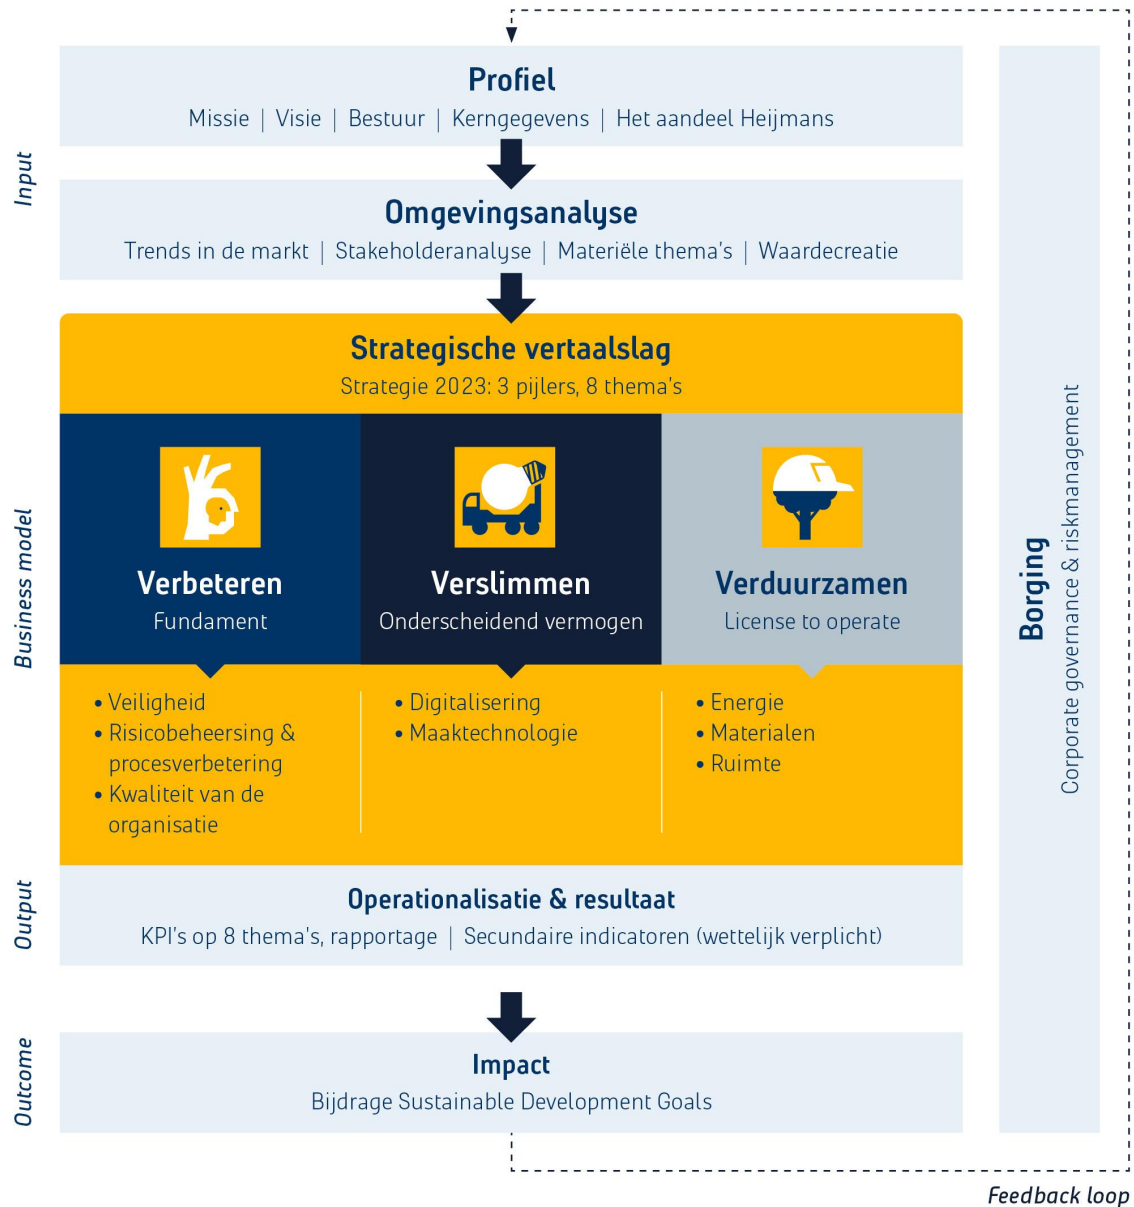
Input

Profiel
Missie | Visie | Bestuur | Kerngegevens | Het aandeel Heijmans

Omgevingsanalyse
Trends in de markt | Stakeholderanalyse | Materiële thema's | Waardecreatie

Business model

Strategische vertaalslag
Strategie 2023: 3 pijlers, 8 thema's

Verbeteren
Fundament

Verslimmen
Onderscheidend vermogen

Verduurzamen
License to operate

• Veiligheid
• Risicobeheersing & procesverbetering
• Kwaliteit van de organisatie

• Digitalisering
• Maaktechnologie

• Energie
• Materialen
• Ruimte

Output

Operationalisatie & resultaat
KPI's op 8 thema's, rapportage | Secundaire indicatoren (wettelijk verplicht)

Outcome

Impact
Bijdrage Sustainable Development Goals

Borging
Corporate governance & riskmanagement

Feedback loop